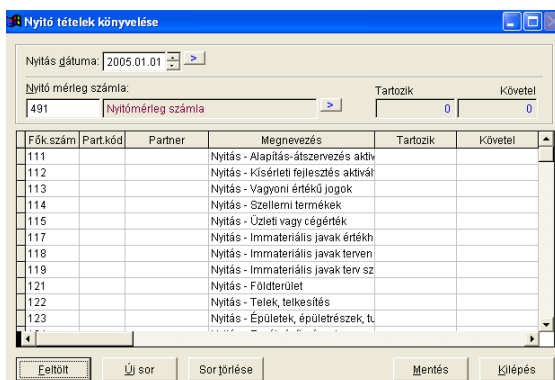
Nyitó tételek könyvelése

Nyitás dátuma: 2005.01.01 >

Nyitó mérleg számla:

491 Nyitómérleg számla >

Tartozik 0

Követel 0

| Fők.szám | Part.kód | Partner | Megnevezés | Tartozik | Követel |
|---|---|---|---|---|---|
| 111 | | | Nyitás - Alapítás-átszervezés aktiv | | |
| 112 | | | Nyitás - Kísérleti fejlesztés aktivál | | |
| 113 | | | Nyitás - Vagyoni értékű jogok | | |
| 114 | | | Nyitás - Szellemi termékek | | |
| 115 | | | Nyitás - Üzleti vagy cégérték | | |
| 117 | | | Nyitás - Immateriális javak értékh | | |
| 118 | | | Nyitás - Immateriális javak terven | | |
| 119 | | | Nyitás - Immateriális javak terv sz | | |
| 121 | | | Nyitás - Földterület | | |
| 122 | | | Nyitás - Telek, telkesítés | | |
| 123 | | | Nyitás - Épületek, épületrészek, tu | | |

Feltölt | Új sor | Sor törlése | Mentés | Kilépés